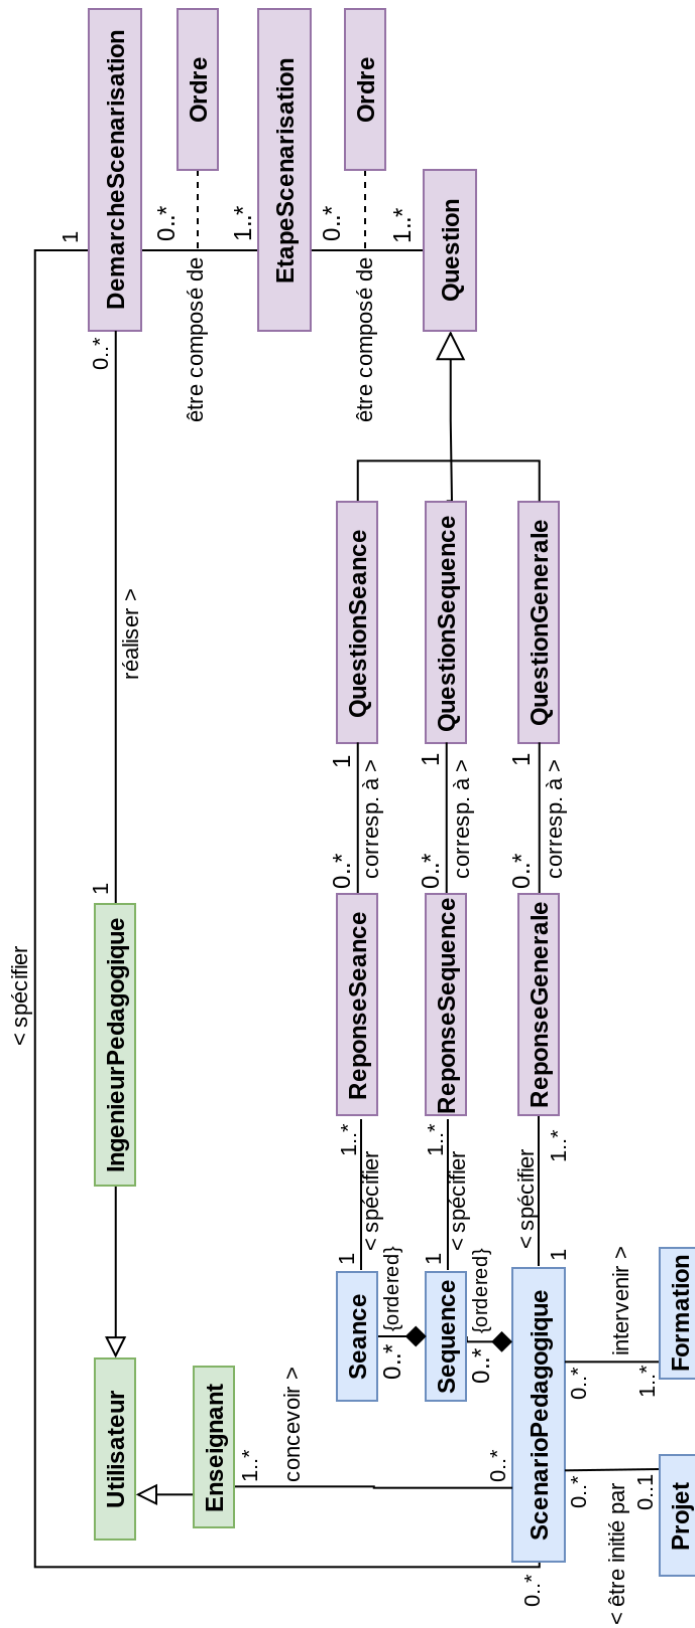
DemarcheScenarisation

Ordre

EtapeScenarisation

Ordre

Question

1

0..*

1..*

0..*

1..*

être composé de

être composé de

0..*

réaliser >

QuestionSeance

QuestionSequence

QuestionGenerale

1

1

1

corresp. à >

corresp. à >

corresp. à >

0..*

0..*

0..*

< spécifier

1

IngenieurPedagogique

ReponseSeance

ReponseSequence

ReponseGenerale

1..*

1..*

1..*

< spécifier

< spécifier

< spécifier

1

1

1

{ordered}

{ordered}

Seance

Sequence

ScenarioPedagogique

0..*

0..*

intervenir >

Formation

0..*

1..*

Utilisateur

Enseignant

1..*

concevoir >

0..*

0..*

0..1

< être initié par

Projet

0..*